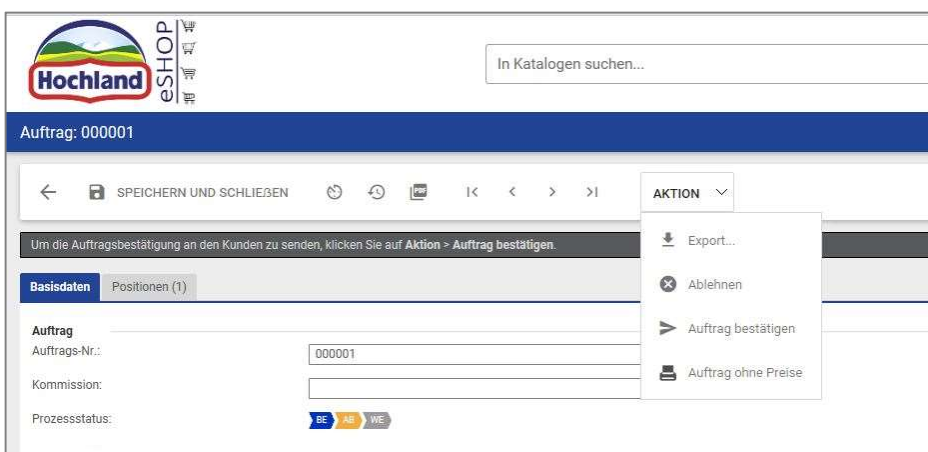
Hochland eSHOP

In Katalogen suchen...

Auftrag: 000001

SPEICHERN UND SCHLIEẞEN

AKTION

Um die Auftragsbestätigung an den Kunden zu senden, klicken Sie auf **Aktion** > **Auftrag bestätigen**.

Export...

Ablehnen

Auftrag bestätigen

Auftrag ohne Preise

Basisdaten | Positionen (1)

Auftrag

Auftrags-Nr.: 000001

Kommission:

Prozessstatus: BE AB WE